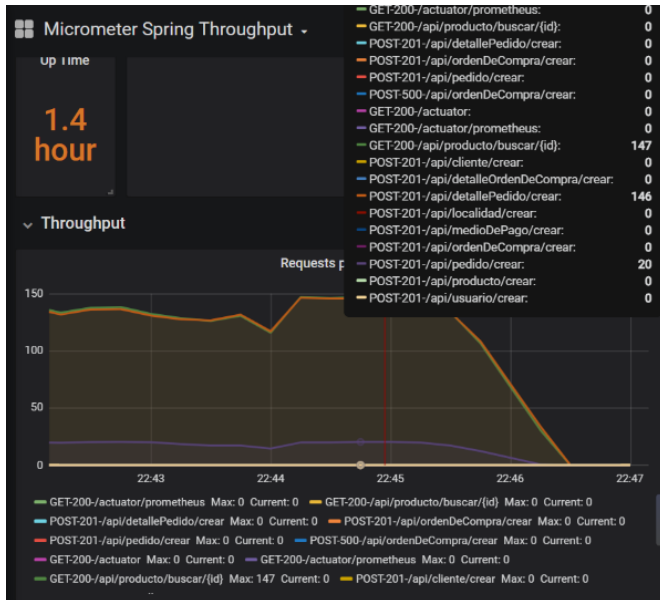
Micrometer Spring Throughput

Up Time

1.4 hour

Throughput

Requests p

| | |
|---|---|
| GET-200-/actuator/prometheus: | 0 |
| GET-200-/api/producto/buscar/{id}: | 0 |
| POST-201-/api/detallePedido/crear: | 0 |
| POST-201-/api/ordenDeCompra/crear: | 0 |
| POST-201-/api/pedido/crear: | 0 |
| POST-500-/api/ordenDeCompra/crear: | 0 |
| GET-200-/actuator: | 0 |
| GET-200-/actuator/prometheus: | 0 |
| GET-200-/api/producto/buscar/{id}: | 147 |
| POST-201-/api/cliente/crear: | 0 |
| POST-201-/api/detalleOrdenDeCompra/crear: | 0 |
| POST-201-/api/detallePedido/crear: | 146 |
| POST-201-/api/localidad/crear: | 0 |
| POST-201-/api/medioDePago/crear: | 0 |
| POST-201-/api/ordenDeCompra/crear: | 0 |
| POST-201-/api/pedido/crear: | 20 |
| POST-201-/api/producto/crear: | 0 |
| POST-201-/api/usuario/crear: | 0 |

150
100
50
0
22:43
22:44
22:45
22:46
22:47

GET-200-/actuator/prometheus Max: 0 Current: 0
GET-200-/api/producto/buscar/{id} Max: 0 Current: 0
POST-201-/api/detallePedido/crear Max: 0 Current: 0
POST-201-/api/ordenDeCompra/crear Max: 0 Current: 0
POST-201-/api/pedido/crear Max: 0 Current: 0
POST-500-/api/ordenDeCompra/crear Max: 0 Current: 0
GET-200-/actuator Max: 0 Current: 0
GET-200-/actuator/prometheus Max: 0 Current: 0
GET-200-/api/producto/buscar/{id} Max: 147 Current: 0
POST-201-/api/cliente/crear Max: 0 Current: 0